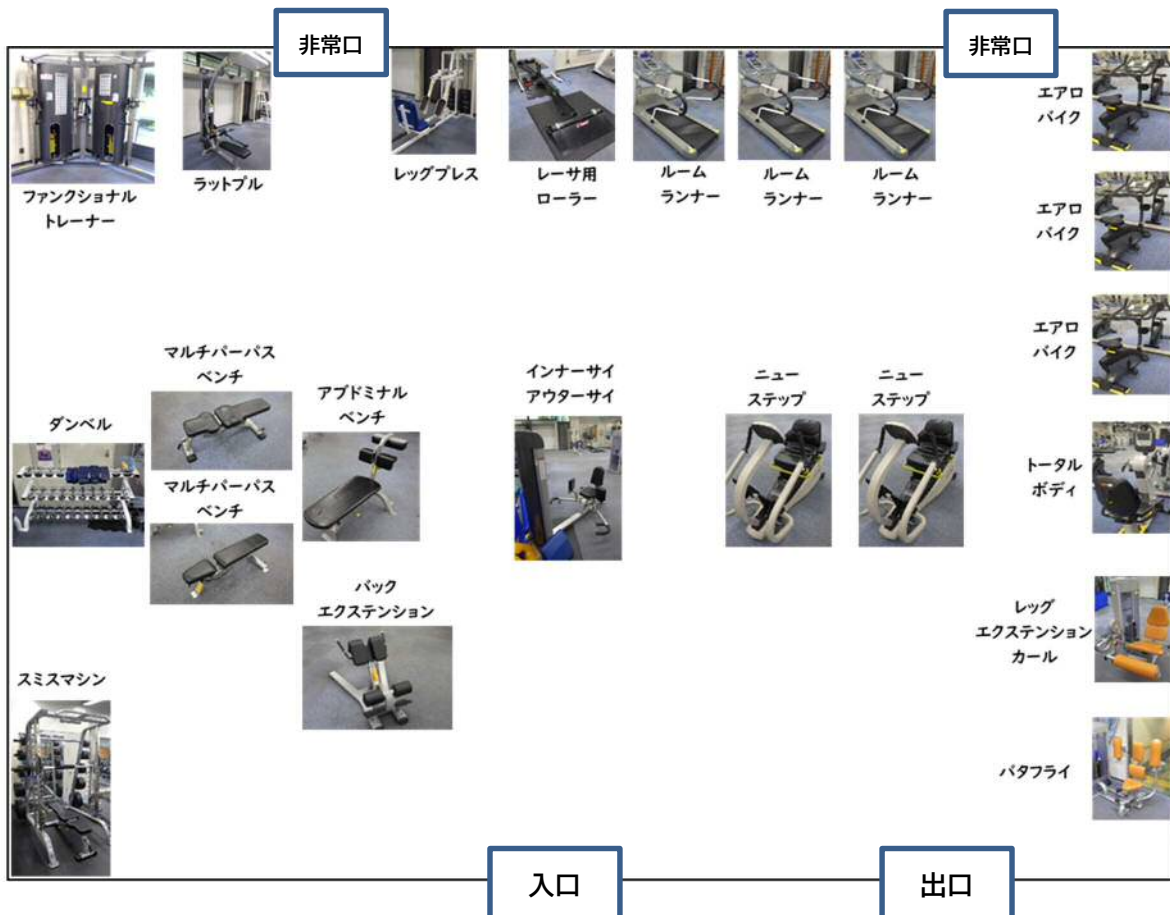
非常口

非常口

ファンクショナルトレーナー

ラットプル

レッグプレス

レーサ用ローラー

ルームランナー

ルームランナー

ルームランナー

エアロバイク

エアロバイク

エアロバイク

マルチパーパスベンチ

アブドミナルベンチ

インナーサイアウターサイ

ニューステップ

ニューステップ

ダンベル

マルチパーパスベンチ

トータルボディ

バックエクステンション

レッグエクステンションカール

スミスマシン

バタフライ

入口

出口